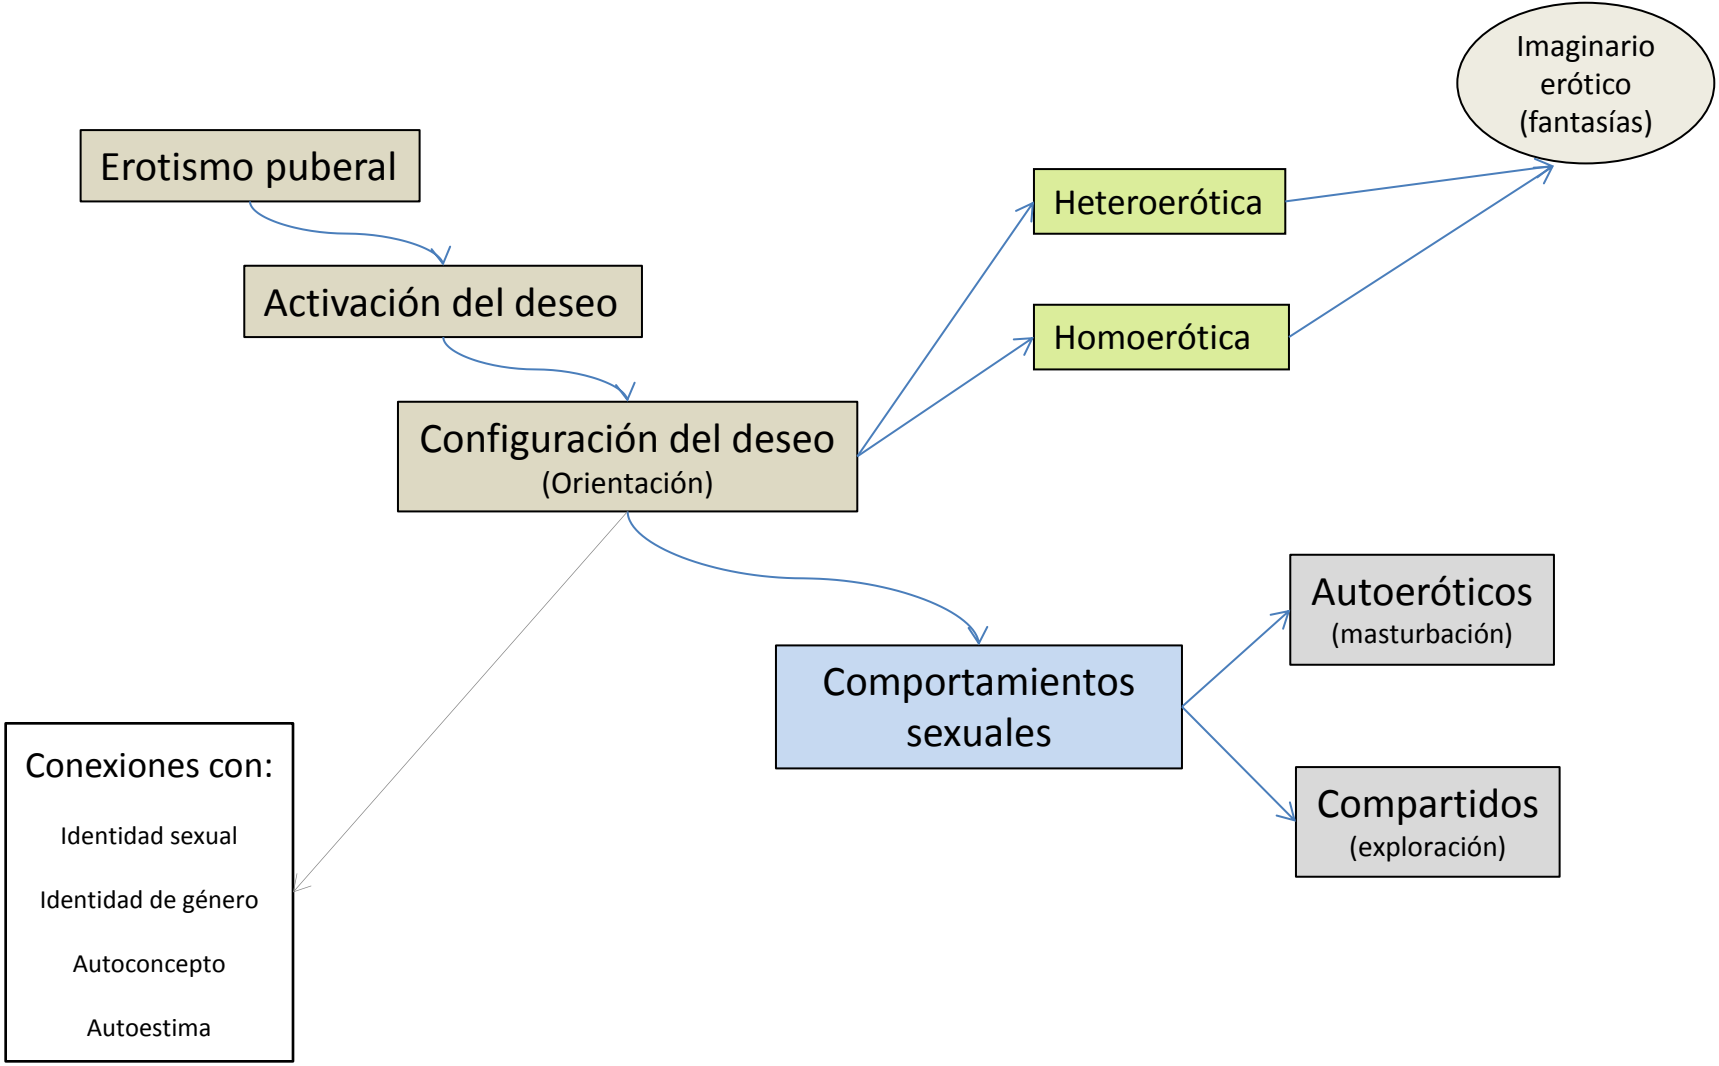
Imaginario erótico (fantasías)

Erotismo puberal

Activación del deseo

Heteroerótica

Homoerótica

Configuración del deseo
(Orientación)

Autoeróticos
(masturbación)

Comportamientos sexuales

Compartidos
(exploración)

Conexiones con:

Identidad sexual

Identidad de género

Autoconcepto

Autoestima